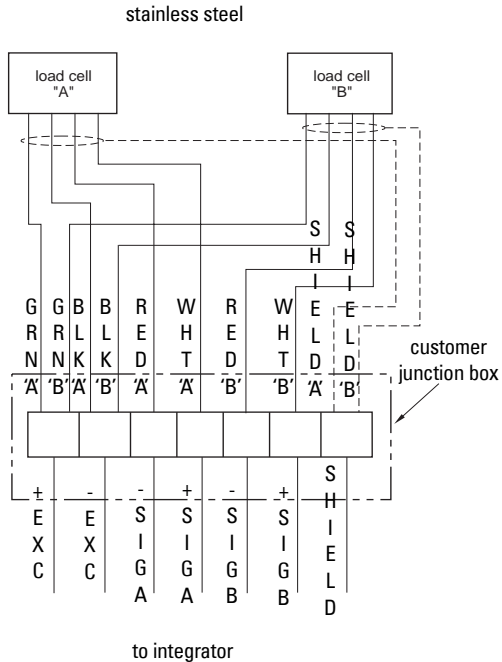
stainless steel

load cell "A"

load cell "B"

GRN 'A'

GRN 'B'

BLK 'A'

BLK 'B'

RED 'A'

WHT 'A'

RED 'B'

WHT 'B'

SHIELD 'A'

SHIELD 'B'

customer junction box

+ EXC

- EXC

- SIG A

+ SIG A

- SIG B

+ SIG B

SHIELD

to integrator